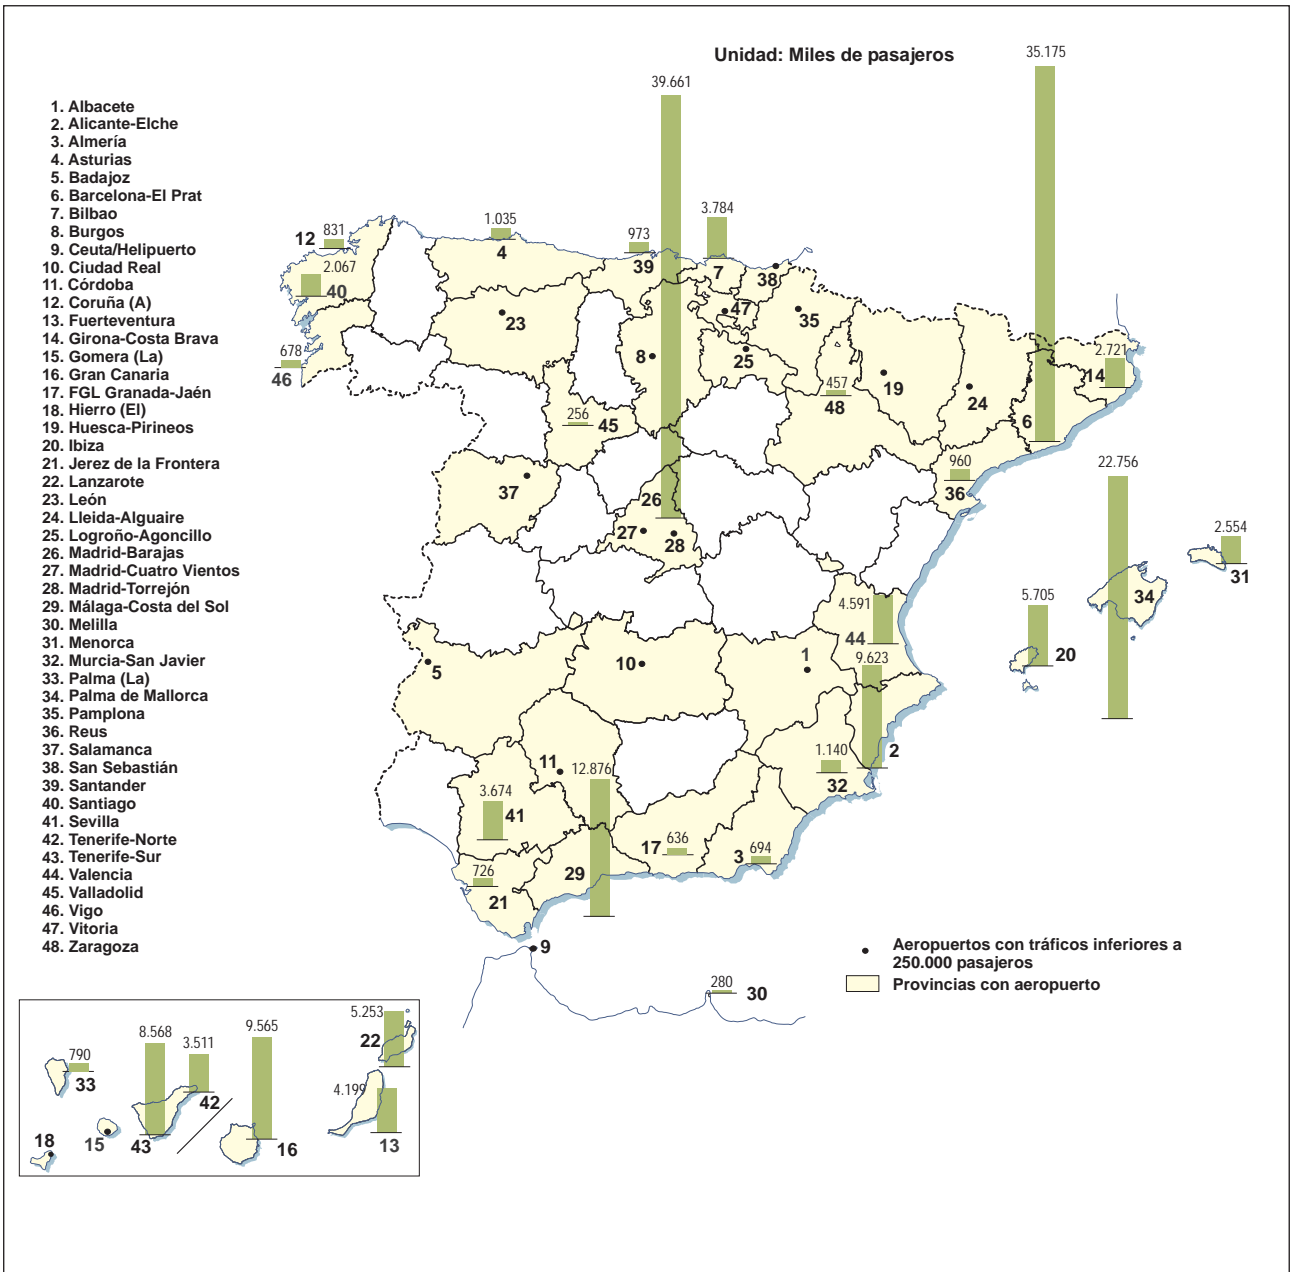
Unidad: Miles de pasajeros

1. Albacete
2. Alicante-Elche
3. Almería
4. Asturias
5. Badajoz
6. Barcelona-El Prat
7. Bilbao
8. Burgos
9. Ceuta/Helipuerto
10. Ciudad Real
11. Córdoba
12. Coruña (A)
13. Fuerteventura
14. Girona-Costa Brava
15. Gomera (La)
16. Gran Canaria
17. FGL Granada-Jaén
18. Hierro (El)
19. Huesca-Pirineos
20. Ibiza
21. Jerez de la Frontera
22. Lanzarote
23. León
24. Lleida-Alguaire
25. Logroño-Agoncillo
26. Madrid-Barajas
27. Madrid-Cuatro Vientos
28. Madrid-Torrejón
29. Málaga-Costa del Sol
30. Melilla
31. Menorca
32. Murcia-San Javier
33. Palma (La)
34. Palma de Mallorca
35. Pamplona
36. Reus
37. Salamanca
38. San Sebastián
39. Santander
40. Santiago
41. Sevilla
42. Tenerife-Norte
43. Tenerife-Sur
44. Valencia
45. Valladolid
46. Vigo
47. Vitoria
48. Zaragoza

35.175
39.661
3.784
1.035
973
831
12
2.067
40
4
39
7
38
47
23
35
8
25
678
46
457
48
19
24
2.721
14
6
256
45
960
36
22.756
37
26
27
28
2.554
31
4.591
44
5.705
20
34
1
9.623
5
10
2
1.140
32
11
12.876
3.674
41
17
636
3
694
726
29
21
9
280
30

Aeropuertos con tráficos inferiores a 250.000 pasajeros
Provincias con aeropuerto

790
33
8.568
3.511
42
9.565
5.253
22
4.199
18
15
43
16
13